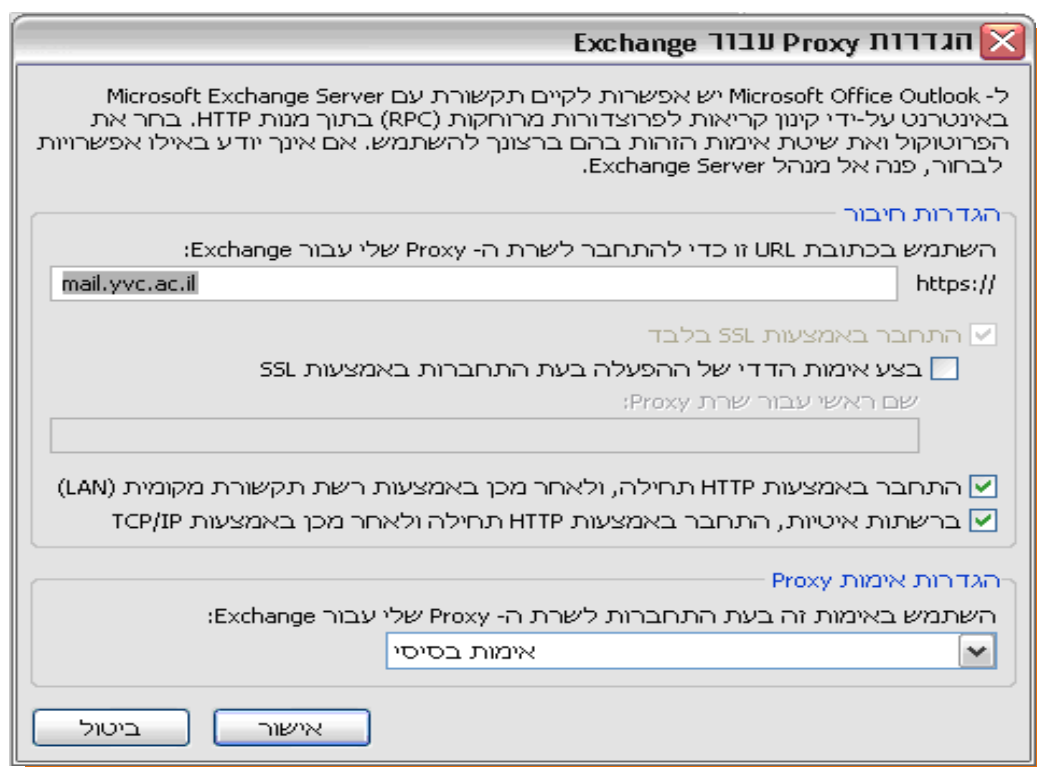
הגדרות Proxy עבור Exchange

ל- Microsoft Office Outlook יש אפשרות לקיים תקשורת עם Microsoft Exchange Server באינטרנט על-ידי קינון קריאות לפרוצדורות מרוחקות (RPC) בתוך מנות HTTP. בחר את הפרוטוקול ואת שיטת אימות הזהות בהם ברצונך להשתמש. אם אינך יודע באילו אפשרויות לבחור, פנה אל מנהל Exchange Server.

הגדרות חיבור

השתמש בכתובת URL זו כדי להתחבר לשרת ה- Proxy שלי עבור Exchange:

https://

mail.yvc.ac.il

התחבר באמצעות SSL בלבד

בצע אימות הדדי של ההפעלה בעת התחברות באמצעות SSL

שם ראשי עבור שרת Proxy:

התחבר באמצעות HTTP תחילה, ולאחר מכן באמצעות רשת תקשורת מקומית (LAN)

ברשתות איטיות, התחבר באמצעות HTTP תחילה ולאחר מכן באמצעות TCP/IP

הגדרות אימות Proxy

השתמש באימות זה בעת התחברות לשרת ה- Proxy שלי עבור Exchange:

אימות בסיסי

אישור

ביטול